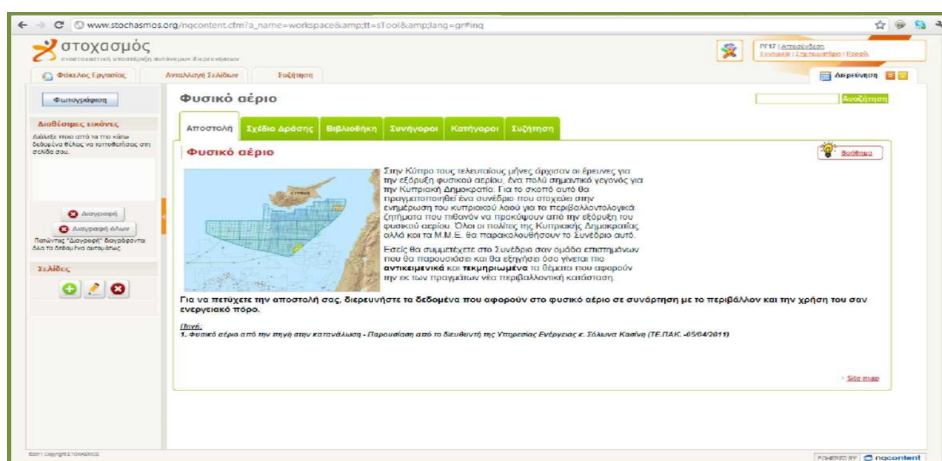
www.stochasmos.org/nqcontent.cfm?a_name=workspace&amp;tt=sTool&amp;lang=gr#inq

στοχασμός

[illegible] | Αποσύνδεση

Φάκελος Εργασίας | Ανταλλαγή Σελίδων | Συζήτηση

Αναζήτηση

Φωτογράφιση

Διαθέσιμες εικόνες

Διάλεξε τους από τα πιο κάτω δεδομένα θέλεις να τοποθετήσεις στη σελίδα σου.

Διαγραφή

Διαγραφή όλων

Πατώντας "Διαγραφή" διαγράφονται όλα τα δεδομένα αυτομάτως.

Σελίδες

Φυσικό αέριο

Αναζήτηση

Αποστολή | Σχέδιο Δράσης | Βιβλιοθήκη | Συνήγοροι | Κατήγοροι | Συζήτηση

Φυσικό αέριο

Βοήθεια

Στην Κύπρο τους τελευταίους μήνες άρχισαν οι έρευνες για την εξόρυξη φυσικού αερίου, ένα πολύ σημαντικό γεγονός για την Κυπριακή Δημοκρατία. Για το σκοπό αυτό θα πραγματοποιηθεί ένα συνέδριο που στοχεύει στην ενημέρωση του κυπριακού λαού για τα περιβαλλοντολογικά ζητήματα που πιθανόν να προκύψουν από την εξόρυξη του φυσικού αερίου. Όλοι οι πολίτες της Κυπριακής Δημοκρατίας, αλλά και τα Μ.Μ.Ε. θα παρακολουθήσουν το Συνέδριο αυτό.

Εσείς θα συμμετέχετε στο Συνέδριο σαν ομάδα επιστημόνων που θα παρουσιάσει και θα εξηγήσει όσο γίνεται πιο αντικειμενικά και τεκμηριωμένα τα θέματα που αφορούν την εκ των πραγμάτων νέα περιβαλλοντική κατάσταση.

Για να πετύχετε την αποστολή σας, διερευνήστε τα δεδομένα που αφορούν στο φυσικό αέριο σε συνάρτηση με το περιβάλλον και την χρήση του σαν ενεργειακό πόρο.

Πηγή:
1. Φυσικό αέριο από την πηγή στον καταναλωτή - Παρουσίαση από το διευθυντή της Υπηρεσίας Ενέργειας κ. Σόλωνα Κασίνη (ΤΕ.ΠΑΚ. -05/04/2011)

Site map

2011 Copyright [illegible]

POWERED BY nqcontent